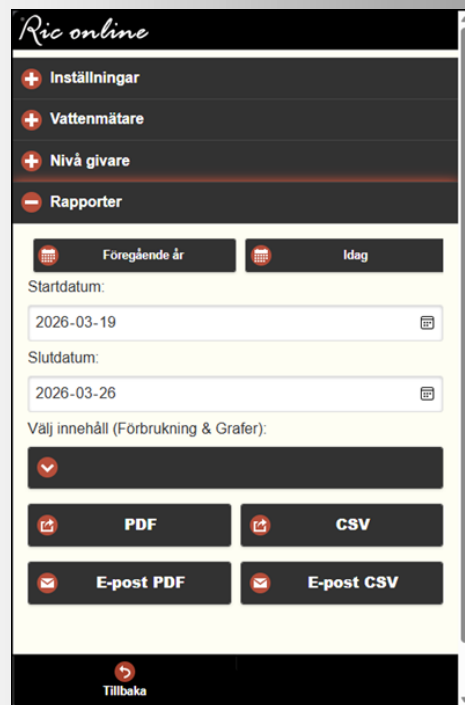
Ric online

Inställningar

Vattenmätare

Nivå givare

Rapporter

Föregående år

Idag

Startdatum:

2026-03-19

Slutdatum:

2026-03-26

Välj innehåll (Förbrukning & Grafer):

PDF

CSV

E-post PDF

E-post CSV

Tillbaka